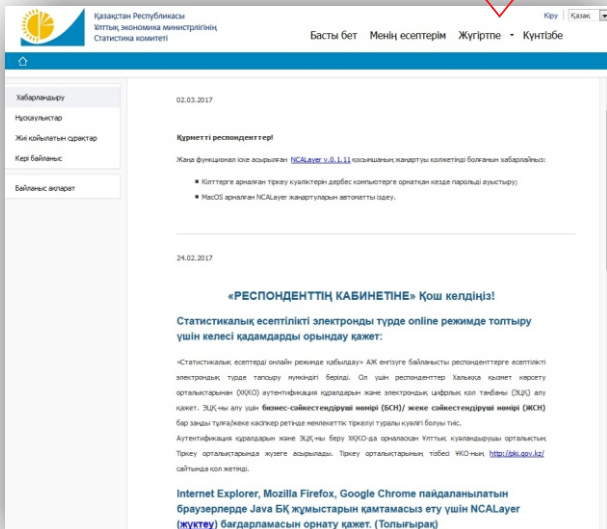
Қазақстан Республикасы
Ұлттық экономика министрлігінің
Статистика комитеті

Кіру | Қазақ

Басты бет   Менің есептерім   Жүктеу   Күнтізбе

Хабарландыру
Нұсқаулықтар
Жиі қойылатын сұрақтар
Кері байланыс

Байланыс ақпарат

02.03.2017

Құрметті респонденттер!

Жаңа функционал іске асырылған NCALayer v.0.1.11 қосымшаның жаңартуы қолжетімді болғаның хабарлаймыз:

Кілттерге арналған тіркеу куәліктерін дербес компьютерге орнатқан кезде парольді ауыстыру;

MacOS арналған NCALayer жаңартуларын автоматты іздеу.

24.02.2017

«РЕСПОНДЕНТТІҢ КАБИНЕТІНЕ» Қош келдіңіз!

Статистикалық есептілікті электронды түрде online режимде толтыру үшін келесі қадамдарды орындау қажет:

«Статистикалық есептерді онлайн режимде қабылдау» АЖ енгізуге байланысты респонденттерге есептілікті электрондық түрде тапсыру мүмкіндігі беріледі. Ол үшін респонденттер Халыққа қызмет көрсету орталықтарынан (ХҚКО) аутентификация құралдарын және электрондық цифрлық қол таңбаны (ЭЦҚ) алу қажет. ЭЦҚ-ны алу үшін бизнес-сәйкестендіруші нөмірі (БСН)/ жеке сәйкестендіруші нөмірі (ЖСН) бар заңды тұлға/жеке кәсіпкер ретінде мемлекеттік тіркелуі туралы куәлігі болуы тиіс.
Аутентификация құралдарын және ЭЦҚ-ны беру ХҚКО-да орналасқан Ұлттық куәландырушы орталықтың Тіркеу орталықтарында жүзеге асырылады. Тіркеу орталығының, төбесі ҮКО-ның, http://pki.gov.kz/ сайтында қол жетімді.

Internet Explorer, Mozilla Firefox, Google Chrome пайдаланылатын браузерлерде Java БҚ жұмыстарын қамтамасыз ету үшін NCALayer (жүктеу) бағдарламасын орнату қажет. (Толығырақ)